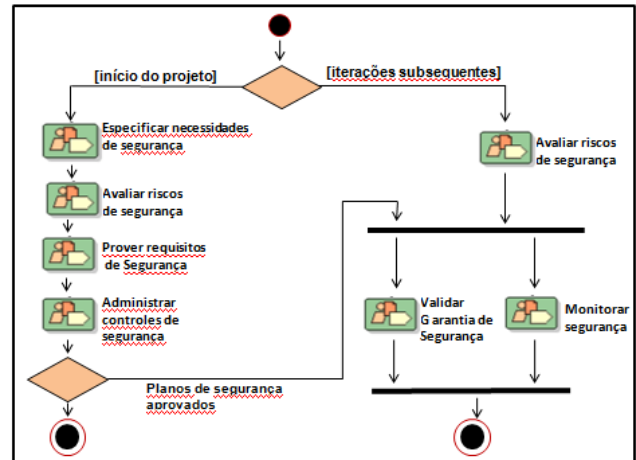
[início do projeto]

[iterações subsequentes]

Especificar necessidades de segurança

Avaliar riscos de segurança

Prover requisitos de Segurança

Administrar controles de segurança

Planos de segurança aprovados

Avaliar riscos de segurança

Validar G arantia de Segurança

Monitorar segurança